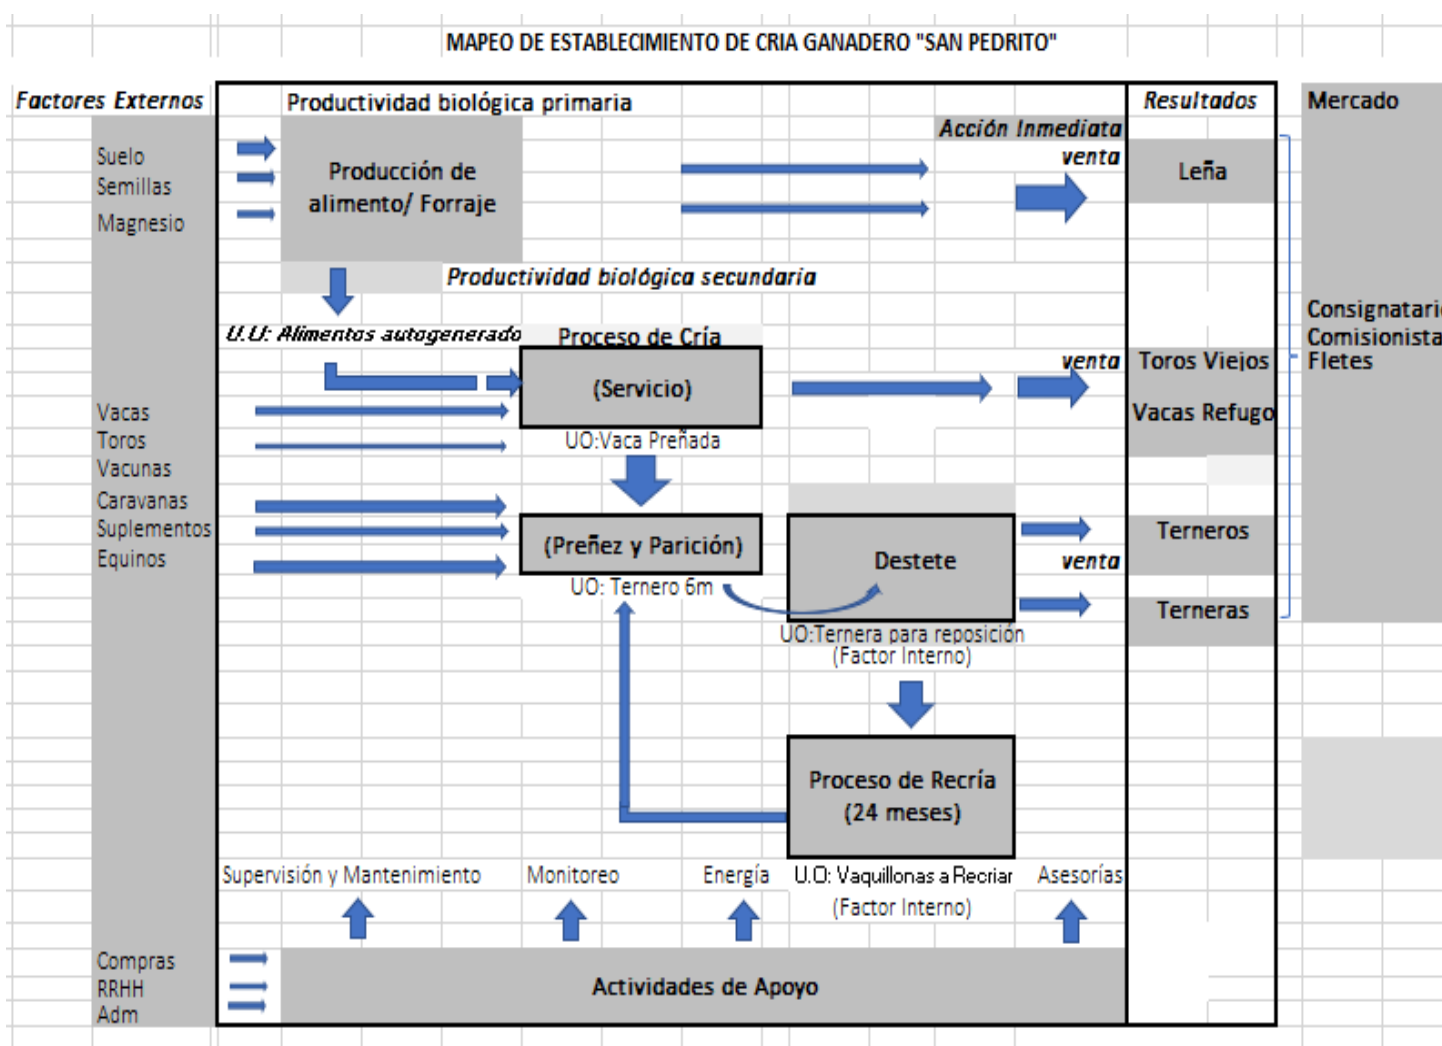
MAPEO DE ESTABLECIMIENTO DE CRIA GANADERO "SAN PEDRITO"

Factores Externos

Suelo
Semillas
Magnesio

Productividad biológica primaria

Producción de alimento/ Forraje

Acción Inmediata
venta

Resultados

Leña

Mercado

Productividad biológica secundaria

U.U: Alimentos autogenerado

Proceso de Cría

venta

Toros Viejos
Vacas Refugo

Consignatari
Comisionista
Fletes

Vacas
Toros
Vacunas
Caravanas
Suplementos
Equinos

(Servicio)

UO:Vaca Preñada

(Preñez y Parición)

UO: Ternero 6m

Destete

venta

Terneros

Terneras

UO:Ternera para reposición
(Factor Interno)

Proceso de Recría
(24 meses)

Supervisión y Mantenimiento

Monitoreo

Energía

U.O: Vaquillonas a Recriar
(Factor Interno)

Asesorías

Compras
RRHH
Adm

Actividades de Apoyo